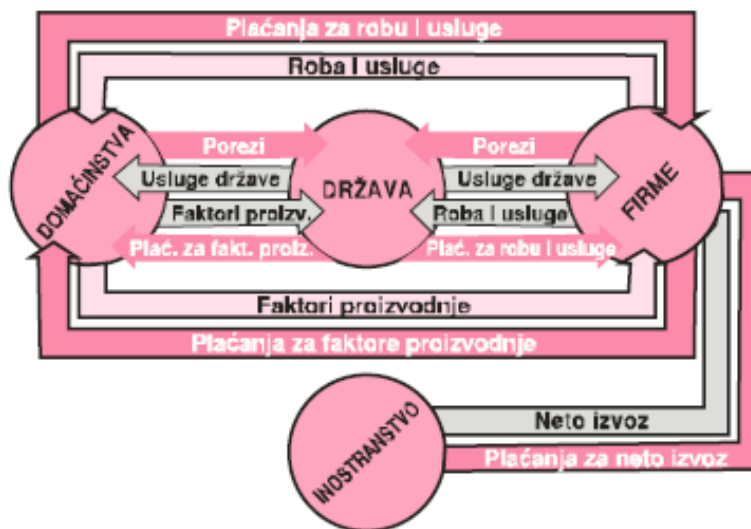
Plaćanja za robu i usluge

Roba i usluge

DOMAĆINSTVA

Porezi

Usluge države

Faktori proizv.

Plać. za fakt. proizv.

DRŽAVA

Porezi

Usluge države

Roba i usluge

Plać. za robu i usluge

FIRME

Faktori proizvodnje

Plaćanja za faktore proizvodnje

INOSTRANSTVO

Neto izvoz

Plaćanja za neto izvoz